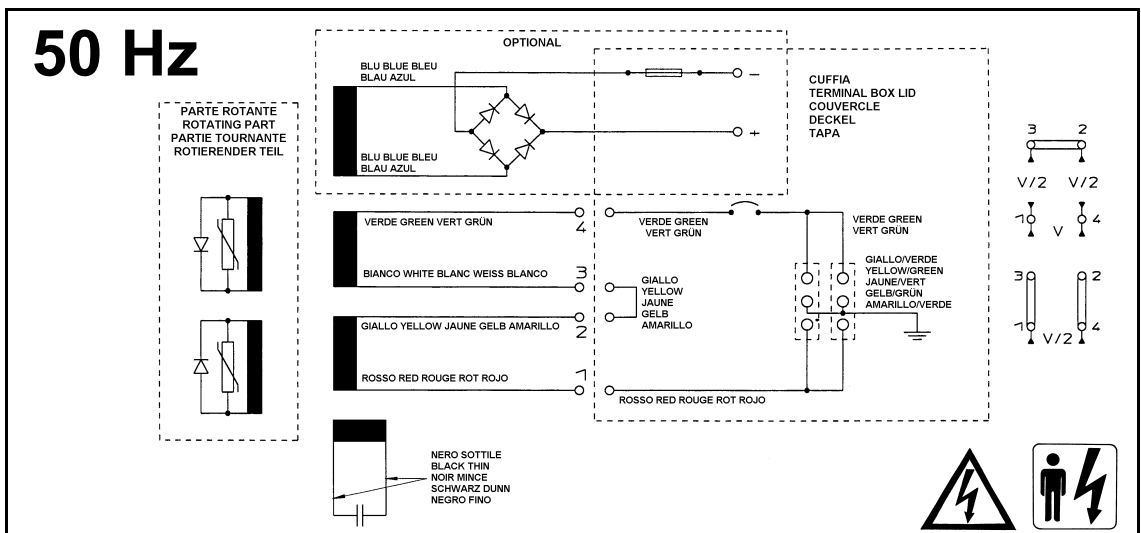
50 Hz

OPTIONAL

BLU BLUE BLEU
BLAU AZUL

BLU BLUE BLEU
BLAU AZUL

–

+

CUFFIA
TERMINAL BOX LID
COUVERCLE
DECKEL
TAPA

PARTE ROTANTE
ROTATING PART
PARTIE TOURNANTE
ROTIERENDER TEIL

VERDE GREEN VERT GRÜN
4

VERDE GREEN
VERT GRÜN

VERDE GREEN
VERT GRÜN

BIANCO WHITE BLANC WEISS BLANCO
3

GIALLO
YELLOW
JAUNE
GELB
AMARILLO

GIALLO/VERDE
YELLOW/GREEN
JAUNE/VERT
GELB/GRÜN
AMARILLO/VERDE

GIALLO YELLOW JAUNE GELB AMARILLO
2

ROSSO RED ROUGE ROT ROJO
1

ROSSO RED ROUGE ROT ROJO

NERO SOTTILE
BLACK THIN
NOIR MINCE
SCHWARZ DUNN
NEGRO FINO

3 2
V/2 V/2
1 V 4
3 2
1 V/2 4